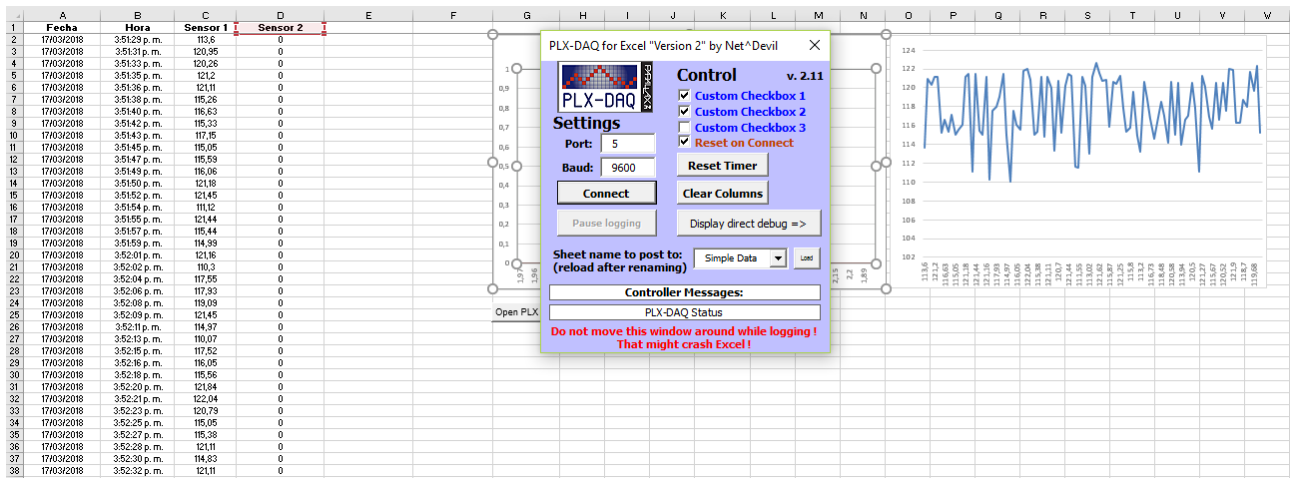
| | A | B | C | D | E | F | G | H | I | J | K | L | M | N | O | P | Q | R | S | T | U | V | W |
|---|---|---|---|---|---|---|---|---|---|---|---|---|---|---|---|---|---|---|---|---|---|---|---|
| 1 | Fecha | Hora | Sensor 1 | Sensor 2 | | | | | | | | | | | | | | | | | | | |
| 2 | 17/03/2018 | 3:51:29 p. m. | 113,6 | 0 | | | | | | | | | | | | | | | | | | | |
| 3 | 17/03/2018 | 3:51:31 p. m. | 120,95 | 0 | | | | | | | | | | | | | | | | | | | |
| 4 | 17/03/2018 | 3:51:33 p. m. | 120,26 | 0 | | | | | | | | | | | | | | | | | | | |
| 5 | 17/03/2018 | 3:51:35 p. m. | 121,2 | 0 | | | | | | | | | | | | | | | | | | | |
| 6 | 17/03/2018 | 3:51:36 p. m. | 121,11 | 0 | | | | | | | | | | | | | | | | | | | |
| 7 | 17/03/2018 | 3:51:38 p. m. | 115,26 | 0 | | | | | | | | | | | | | | | | | | | |
| 8 | 17/03/2018 | 3:51:40 p. m. | 116,63 | 0 | | | | | | | | | | | | | | | | | | | |
| 9 | 17/03/2018 | 3:51:42 p. m. | 115,33 | 0 | | | | | | | | | | | | | | | | | | | |
| 10 | 17/03/2018 | 3:51:43 p. m. | 117,15 | 0 | | | | | | | | | | | | | | | | | | | |
| 11 | 17/03/2018 | 3:51:45 p. m. | 115,05 | 0 | | | | | | | | | | | | | | | | | | | |
| 12 | 17/03/2018 | 3:51:47 p. m. | 115,59 | 0 | | | | | | | | | | | | | | | | | | | |
| 13 | 17/03/2018 | 3:51:49 p. m. | 116,06 | 0 | | | | | | | | | | | | | | | | | | | |
| 14 | 17/03/2018 | 3:51:50 p. m. | 121,18 | 0 | | | | | | | | | | | | | | | | | | | |
| 15 | 17/03/2018 | 3:51:52 p. m. | 121,45 | 0 | | | | | | | | | | | | | | | | | | | |
| 16 | 17/03/2018 | 3:51:54 p. m. | 111,12 | 0 | | | | | | | | | | | | | | | | | | | |
| 17 | 17/03/2018 | 3:51:55 p. m. | 121,44 | 0 | | | | | | | | | | | | | | | | | | | |
| 18 | 17/03/2018 | 3:51:57 p. m. | 115,44 | 0 | | | | | | | | | | | | | | | | | | | |
| 19 | 17/03/2018 | 3:51:59 p. m. | 114,99 | 0 | | | | | | | | | | | | | | | | | | | |
| 20 | 17/03/2018 | 3:52:01 p. m. | 121,16 | 0 | | | | | | | | | | | | | | | | | | | |
| 21 | 17/03/2018 | 3:52:02 p. m. | 110,3 | 0 | | | | | | | | | | | | | | | | | | | |
| 22 | 17/03/2018 | 3:52:04 p. m. | 117,55 | 0 | | | | | | | | | | | | | | | | | | | |
| 23 | 17/03/2018 | 3:52:06 p. m. | 117,93 | 0 | | | | | | | | | | | | | | | | | | | |
| 24 | 17/03/2018 | 3:52:08 p. m. | 119,09 | 0 | | | | | | | | | | | | | | | | | | | |
| 25 | 17/03/2018 | 3:52:09 p. m. | 121,45 | 0 | | | | | | | | | | | | | | | | | | | |
| 26 | 17/03/2018 | 3:52:11 p. m. | 114,97 | 0 | | | | | | | | | | | | | | | | | | | |
| 27 | 17/03/2018 | 3:52:13 p. m. | 110,07 | 0 | | | | | | | | | | | | | | | | | | | |
| 28 | 17/03/2018 | 3:52:15 p. m. | 117,52 | 0 | | | | | | | | | | | | | | | | | | | |
| 29 | 17/03/2018 | 3:52:16 p. m. | 116,05 | 0 | | | | | | | | | | | | | | | | | | | |
| 30 | 17/03/2018 | 3:52:18 p. m. | 115,56 | 0 | | | | | | | | | | | | | | | | | | | |
| 31 | 17/03/2018 | 3:52:20 p. m. | 121,84 | 0 | | | | | | | | | | | | | | | | | | | |
| 32 | 17/03/2018 | 3:52:21 p. m. | 122,04 | 0 | | | | | | | | | | | | | | | | | | | |
| 33 | 17/03/2018 | 3:52:23 p. m. | 120,79 | 0 | | | | | | | | | | | | | | | | | | | |
| 34 | 17/03/2018 | 3:52:25 p. m. | 115,05 | 0 | | | | | | | | | | | | | | | | | | | |
| 35 | 17/03/2018 | 3:52:27 p. m. | 115,38 | 0 | | | | | | | | | | | | | | | | | | | |
| 36 | 17/03/2018 | 3:52:28 p. m. | 121,11 | 0 | | | | | | | | | | | | | | | | | | | |
| 37 | 17/03/2018 | 3:52:30 p. m. | 114,83 | 0 | | | | | | | | | | | | | | | | | | | |
| 38 | 17/03/2018 | 3:52:32 p. m. | 121,11 | 0 | | | | | | | | | | | | | | | | | | | |

1
0,9
0,8
0,7
0,6
0,5
0,4
0,3
0,2
0,1
0
1,96
2,15
2,2
1,89

124
122
120
118
116
114
112
110
108
106
104
102

Open PLX

PLX-DAQ for Excel "Version 2" by Net^Devil

PARALLAX
PLX-DAQ

Control
v. 2.11
Custom Checkbox 1
Custom Checkbox 2
Custom Checkbox 3
Reset on Connect

Settings
Port: 5
Baud: 9600
Reset Timer
Connect
Clear Columns
Pause logging
Display direct debug =>

Sheet name to post to:
(reload after renaming)
Simple Data
Load

Controller Messages:
PLX-DAQ Status

Do not move this window around while logging !
That might crash Excel !